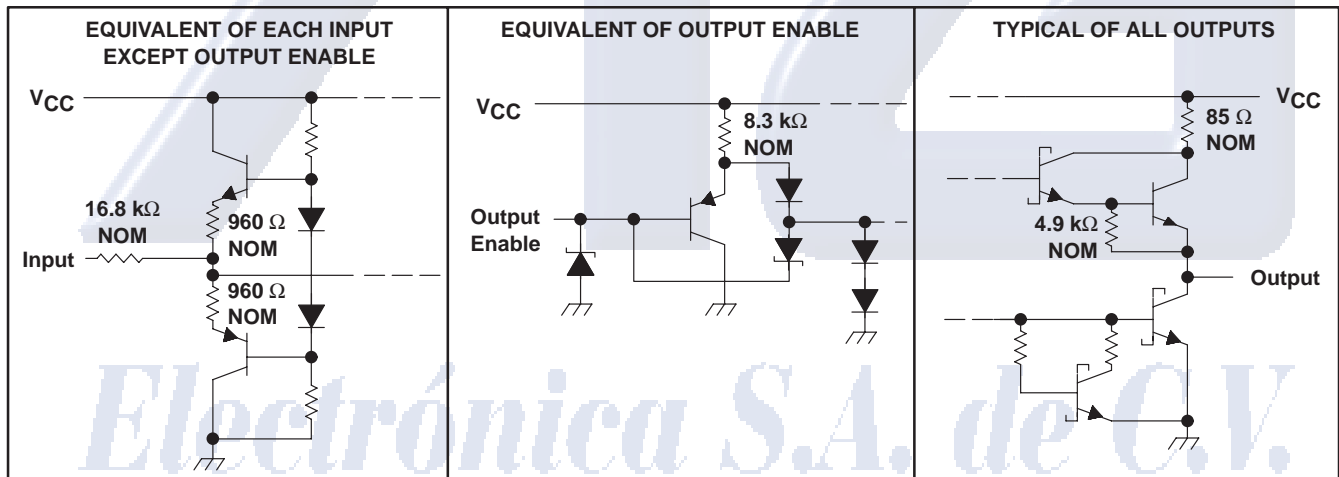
EQUIVALENT OF EACH INPUT EXCEPT OUTPUT ENABLE

$V_{CC}$

16.8 k$\Omega$ NOM

960 $\Omega$ NOM

Input

960 $\Omega$ NOM

EQUIVALENT OF OUTPUT ENABLE

$V_{CC}$

8.3 k$\Omega$ NOM

Output Enable

TYPICAL OF ALL OUTPUTS

$V_{CC}$

85 $\Omega$ NOM

4.9 k$\Omega$ NOM

Output

Electrónica S.A. de C.V.